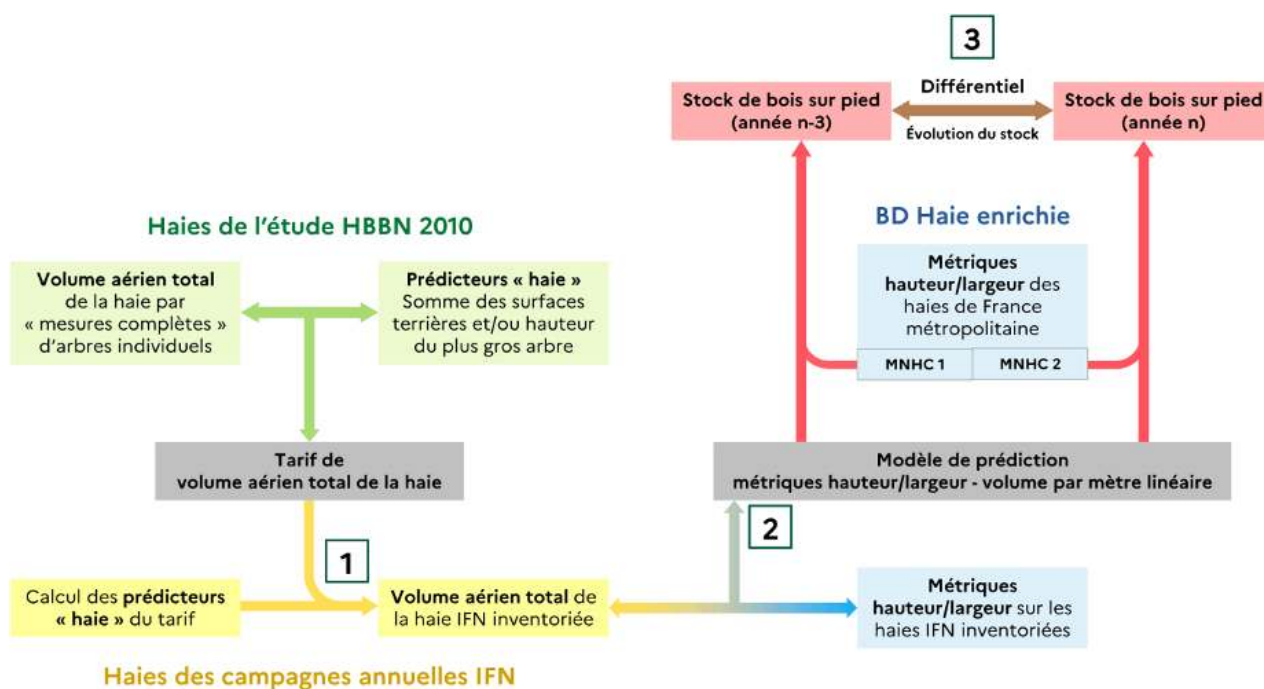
3

Stock de bois sur pied (année n-3)

Différentiel

Évolution du stock

Stock de bois sur pied (année n)

Haies de l'étude HBBN 2010

Volume aérien total de la haie par « mesures complètes » d'arbres individuels

Prédicteurs « haie » Somme des surfaces terrières et/ou hauteur du plus gros arbre

BD Haie enrichie

Métriques hauteur/largeur des haies de France métropolitaine

MNHC 1

MNHC 2

Tarif de volume aérien total de la haie

Modèle de prédiction métriques hauteur/largeur - volume par mètre linéaire

1

2

Calcul des prédicteurs « haie » du tarif

Volume aérien total de la haie IFN inventoriée

Métriques hauteur/largeur sur les haies IFN inventoriées

Haies des campagnes annuelles IFN